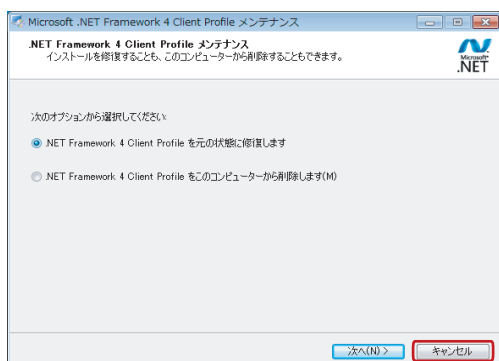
Microsoft .NET Framework 4 Client Profile メンテナンス

.NET Framework 4 Client Profile メンテナンス
インストールを修復することも、このコンピューターから削除することもできます。

Microsoft .NET

次のオプションから選択してください:

.NET Framework 4 Client Profile を元の状態に修復します

.NET Framework 4 Client Profile をこのコンピューターから削除します(M)

次へ(N) >

キャンセル